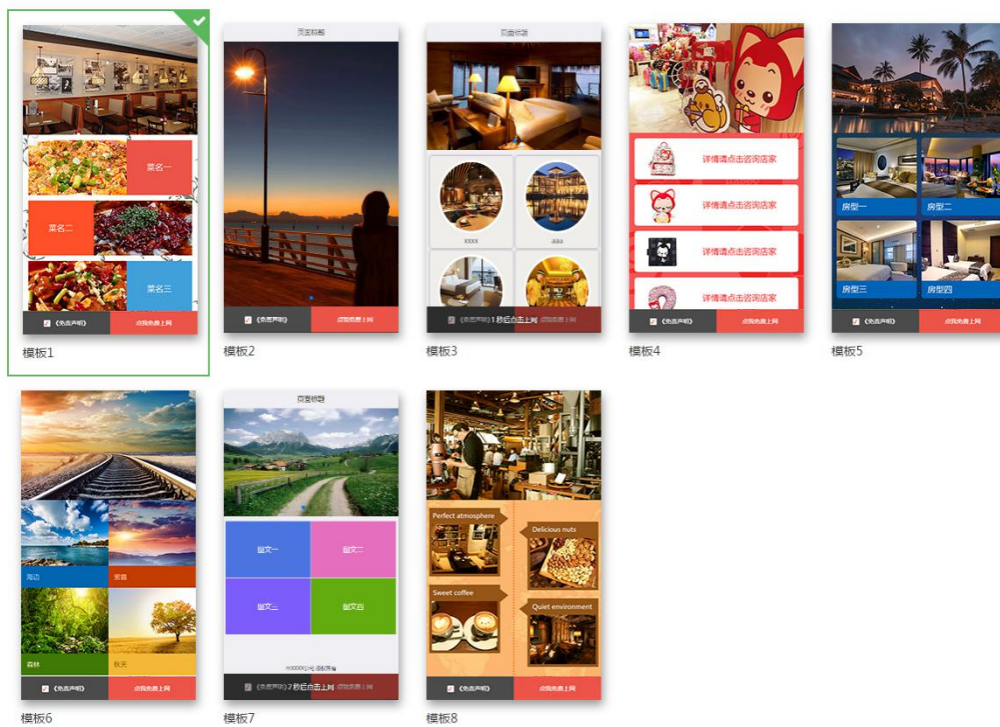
菜名一
菜名二
菜名三
《免责声明》
点我免费上网
模板1

页面标题
《免责声明》
点我免费上网
模板2

页面标题
xxxx
aaa
《免责声明》1 秒后点击上网 点我免费上网
模板3

详情请点击咨询店家
详情请点击咨询店家
详情请点击咨询店家
详情请点击咨询店家
《免责声明》
点我免费上网
模板4

房型一
房型二
房型三
房型四
《免责声明》
点我免费上网
模板5

海边
宽容
森林
秋天
《免责声明》
点我免费上网
模板6

页面标题
图文一
图文二
图文三
图文四
©XXXX公司 版权所有
《免责声明》2 秒后点击上网 点我免费上网
模板7

Perfect atmosphere
Delicious nuts
Sweet coffee
Quiet environment
《免责声明》
点我免费上网
模板8